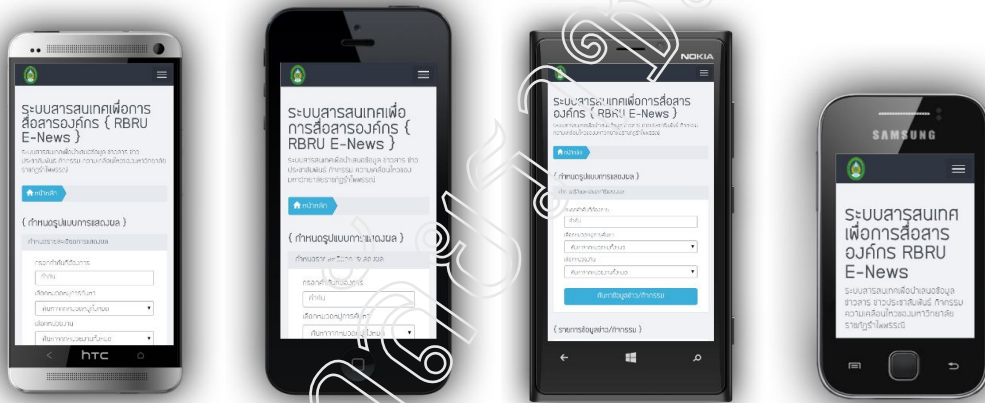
ระบบสารสนเทศเพื่อการสื่อสารองค์กร { RBRU E-News }

ระบบสารสนเทศเพื่อนำเสนอข้อมูล ข่าวสาร ข่าวประชาสัมพันธ์ กิจกรรม ความเคลื่อนไหวของมหาวิทยาลัยราชภัฏรำไพพรรณี

หน้าหลัก

{ กำหนดรูปแบบการแสดงผล }

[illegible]

กรอกคำค้นที่ต้องการ

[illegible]

เลือกหน่วยงาน

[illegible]

htc

ระบบสารสนเทศเพื่อการสื่อสารองค์กร { RBRU E-News }

ระบบสารสนเทศเพื่อนำเสนอข้อมูล ข่าวสาร ข่าวประชาสัมพันธ์ กิจกรรม ความเคลื่อนไหวของมหาวิทยาลัยราชภัฏรำไพพรรณี

หน้าหลัก

{ กำหนดรูปแบบการแสดงผล }

กรอกคำค้นที่ต้องการ

เลือกหน่วยงาน

NOKIA

ระบบสารสนเทศเพื่อการสื่อสารองค์กร { RBRU E-News }

หน้าหลัก

{ กำหนดรูปแบบการแสดงผล }

ค้นหาข้อมูลข่าว/กิจกรรม

{ รายการข้อมูลข่าว/กิจกรรม }

SAMSUNG

ระบบสารสนเทศเพื่อการสื่อสารองค์กร RBRU E-News

ระบบสารสนเทศเพื่อนำเสนอข้อมูลข่าวสาร ข่าวประชาสัมพันธ์ กิจกรรม ความเคลื่อนไหวของมหาวิทยาลัยราชภัฏรำไพพรรณี